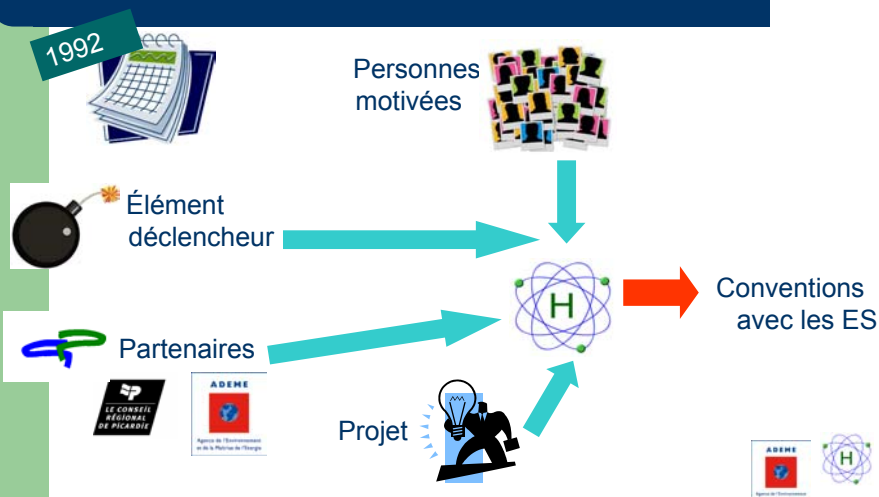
1992

Personnes motivées

Élément déclencheur

Partenaires

LE CONSEIL RÉGIONAL DE PICARDIE

ADEME

Agence de l'Environnement et de la Maîtrise de l'Énergie

H

Conventions avec les ES

Projet

ADEME

H